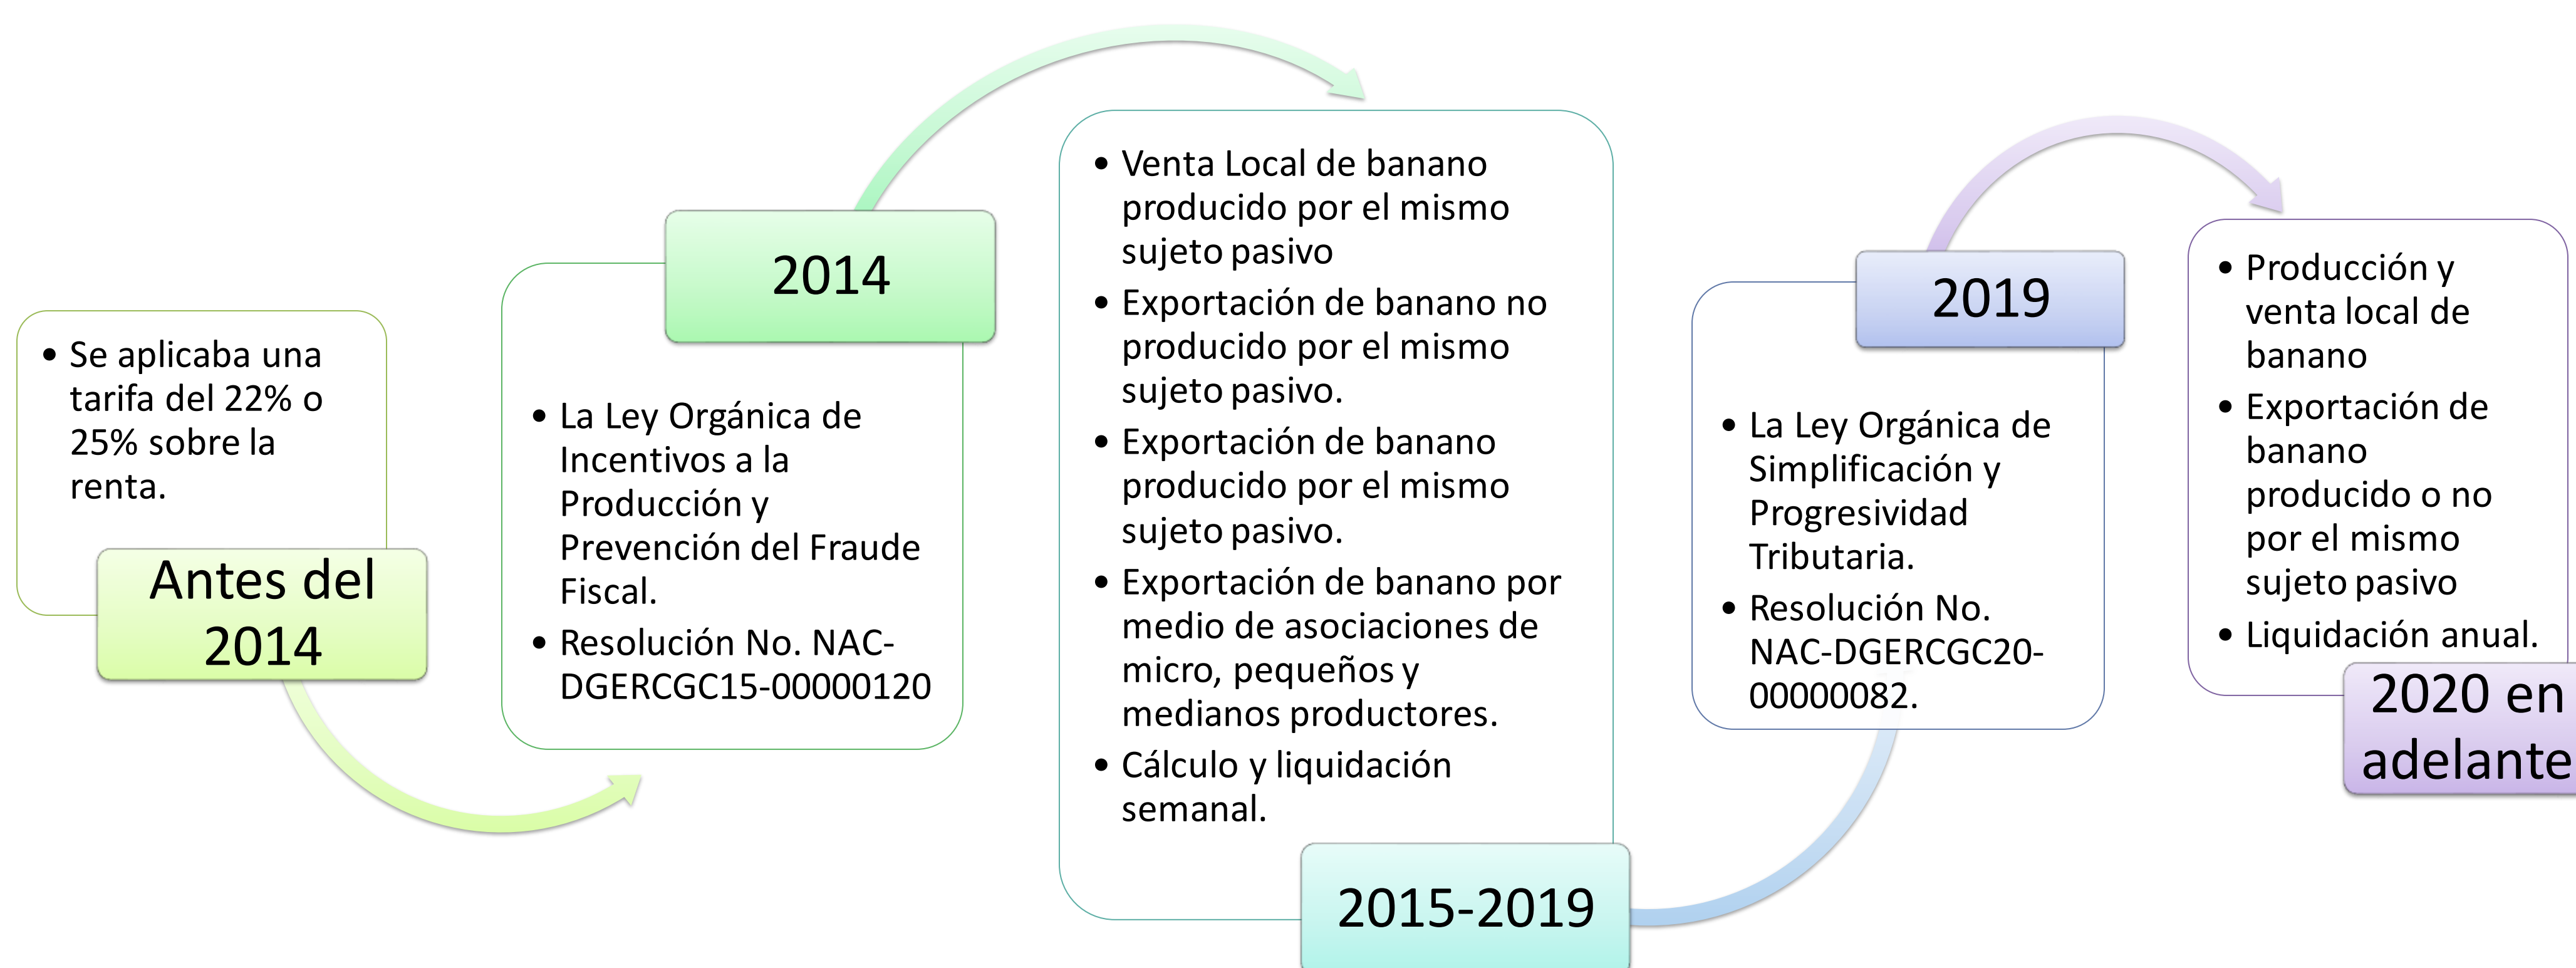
- Se aplicaba una tarifa del 22% o 25% sobre la renta.

Antes del 2014

2014

- La Ley Orgánica de Incentivos a la Producción y Prevención del Fraude Fiscal.
- Resolución No. NAC-DGERCGC15-00000120

- Venta Local de banano producido por el mismo sujeto pasivo
- Exportación de banano no producido por el mismo sujeto pasivo.
- Exportación de banano producido por el mismo sujeto pasivo.
- Exportación de banano por medio de asociaciones de micro, pequeños y medianos productores.
- Cálculo y liquidación semanal.

2015-2019

2019

- La Ley Orgánica de Simplificación y Progresividad Tributaria.
- Resolución No. NAC-DGERCGC20-00000082.

- Producción y venta local de banano
- Exportación de banano producido o no por el mismo sujeto pasivo
- Liquidación anual.

2020 en adelante